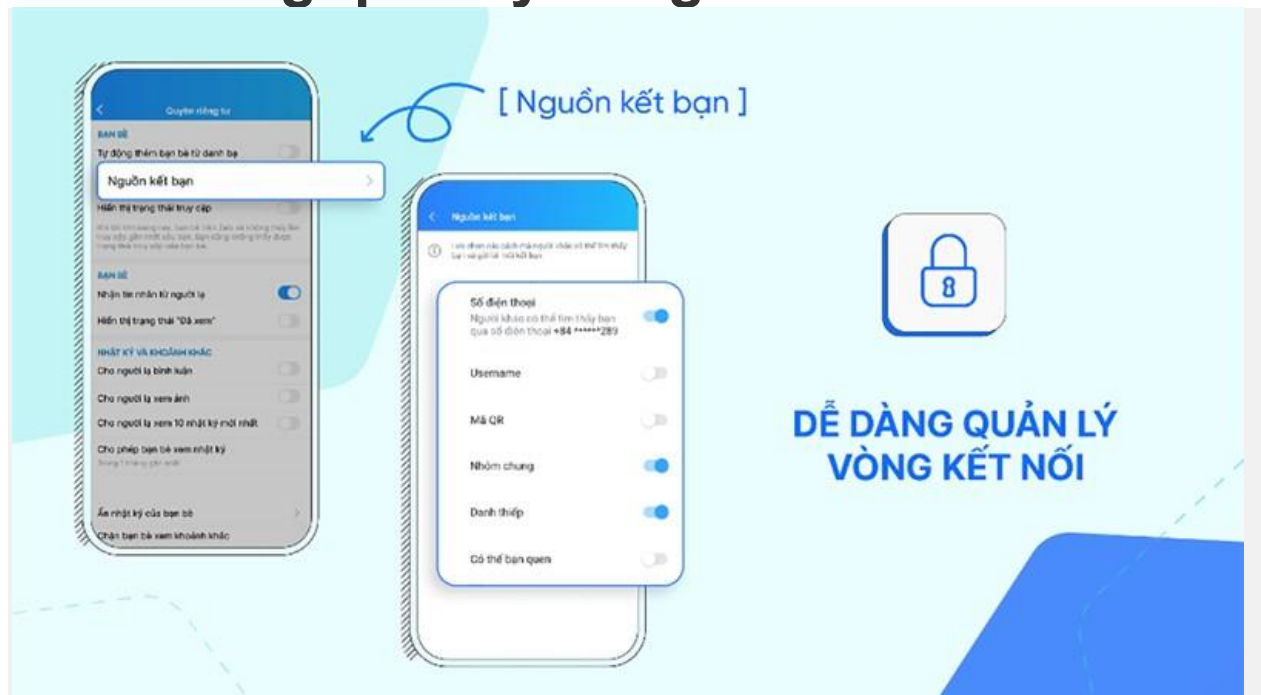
[Nguồn kết bạn]

Quyền riêng tư

BẠN BÈ

Tự động thêm bạn bè từ danh bạ

Nguồn kết bạn

Hiển thị trạng thái truy cập

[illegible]

BẠN BÈ

Nhận tin nhắn từ người lạ

Hiển thị trạng thái "Đã xem"

NHẬT KÝ VÀ KHOẢNH KHẮC

Cho người lạ bình luận

Cho người lạ xem ảnh

Cho người lạ xem 10 nhật ký mới nhất

Cho phép bạn bè xem nhật ký

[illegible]

Ẩn nhật ký của bạn bè

Chặn bạn bè xem khoảnh khắc

Nguồn kết bạn

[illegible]

Số điện thoại
Người khác có thể tìm thấy bạn qua số điện thoại +84 ******289

Username

Mã QR

Nhóm chung

Danh thiếp

Có thể bạn quen

DỄ DÀNG QUẢN LÝ VÒNG KẾT NỐI